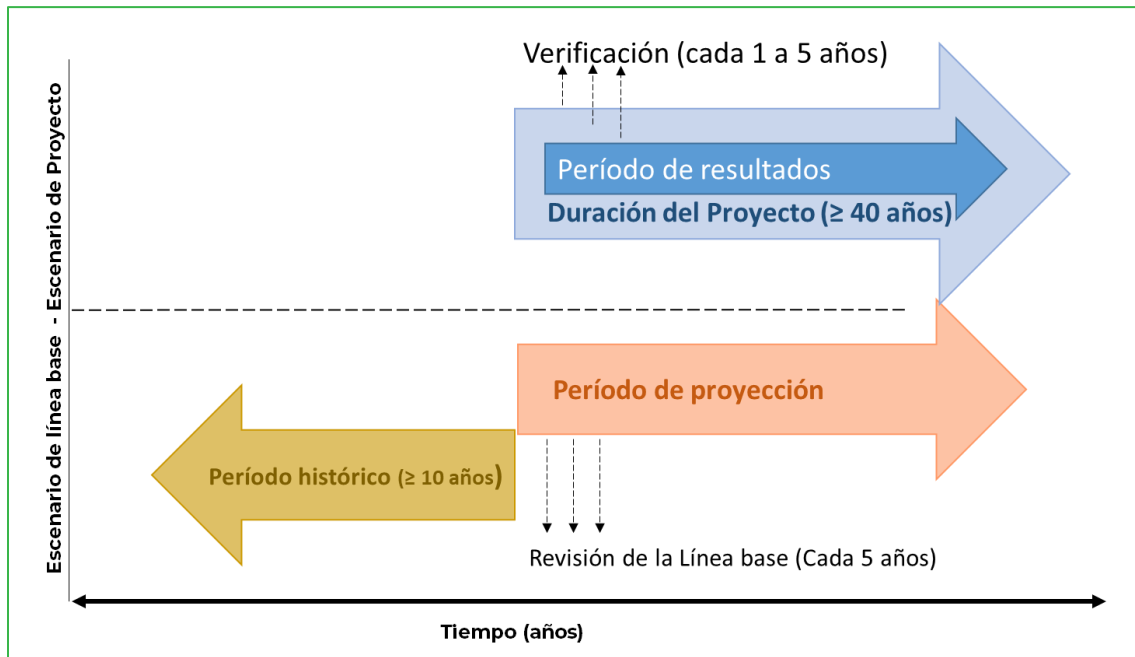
Escenario de línea base - Escenario de Proyecto

Verificación (cada 1 a 5 años)

Período de resultados

Duración del Proyecto (≥ 40 años)

Período de proyección

Período histórico (≥ 10 años)

Revisión de la Línea base (Cada 5 años)

Tiempo (años)